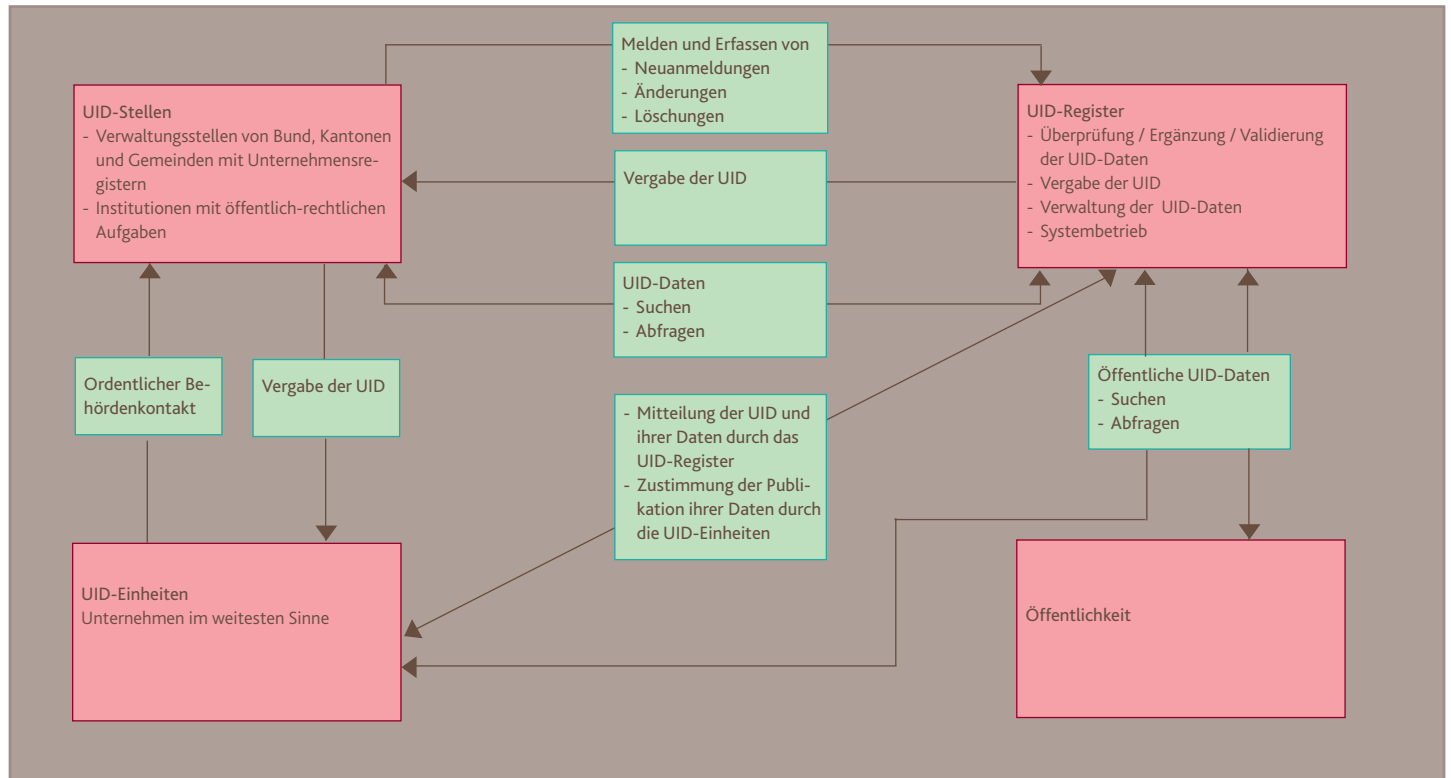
UID-Stellen
- Verwaltungsstellen von Bund, Kantonen und Gemeinden mit Unternehmensregistern
- Institutionen mit öffentlich-rechtlichen Aufgaben

Melden und Erfassen von
- Neuanmeldungen
- Änderungen
- Löschungen

UID-Register
- Überprüfung / Ergänzung / Validierung der UID-Daten
- Vergabe der UID
- Verwaltung der UID-Daten
- Systembetrieb

Vergabe der UID

UID-Daten
- Suchen
- Abfragen

Ordentlicher Behördenkontakt

Vergabe der UID

- Mitteilung der UID und ihrer Daten durch das UID-Register
- Zustimmung der Publikation ihrer Daten durch die UID-Einheiten

Öffentliche UID-Daten
- Suchen
- Abfragen

UID-Einheiten
Unternehmen im weitesten Sinne

Öffentlichkeit